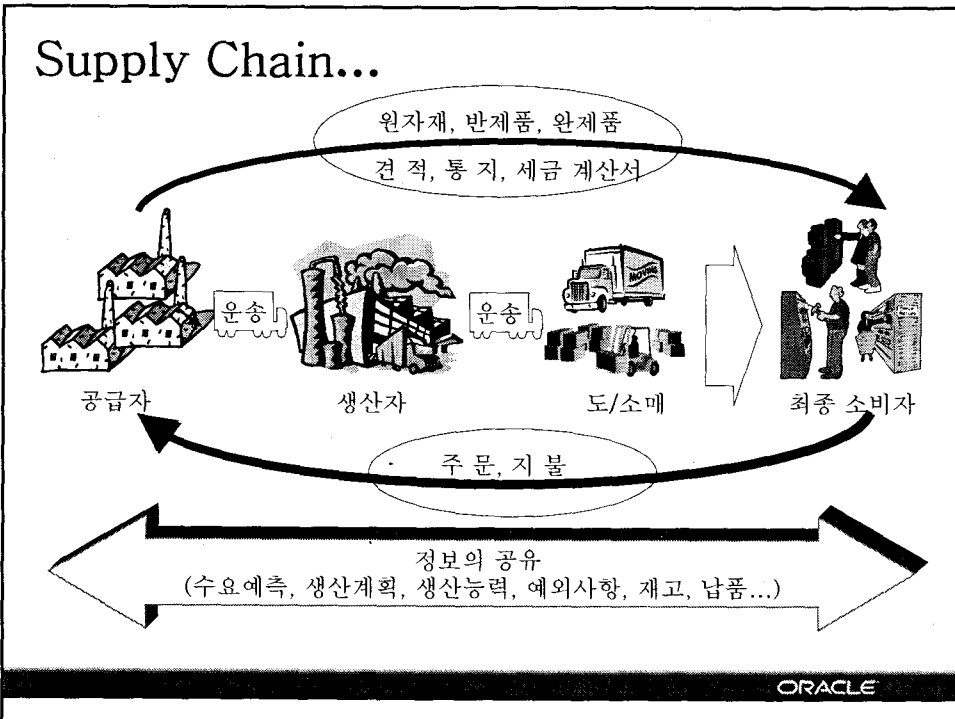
Supply Chain...

원자재, 반제품, 완제품

견 적, 통 지, 세금 계산서

운송

운송

MOVING

공급자

생산자

도/소매

최종 소비자

주 문, 지 불

정보의 공유
(수요예측, 생산계획, 생산능력, 예외사항, 재고, 납품...)

ORACLE